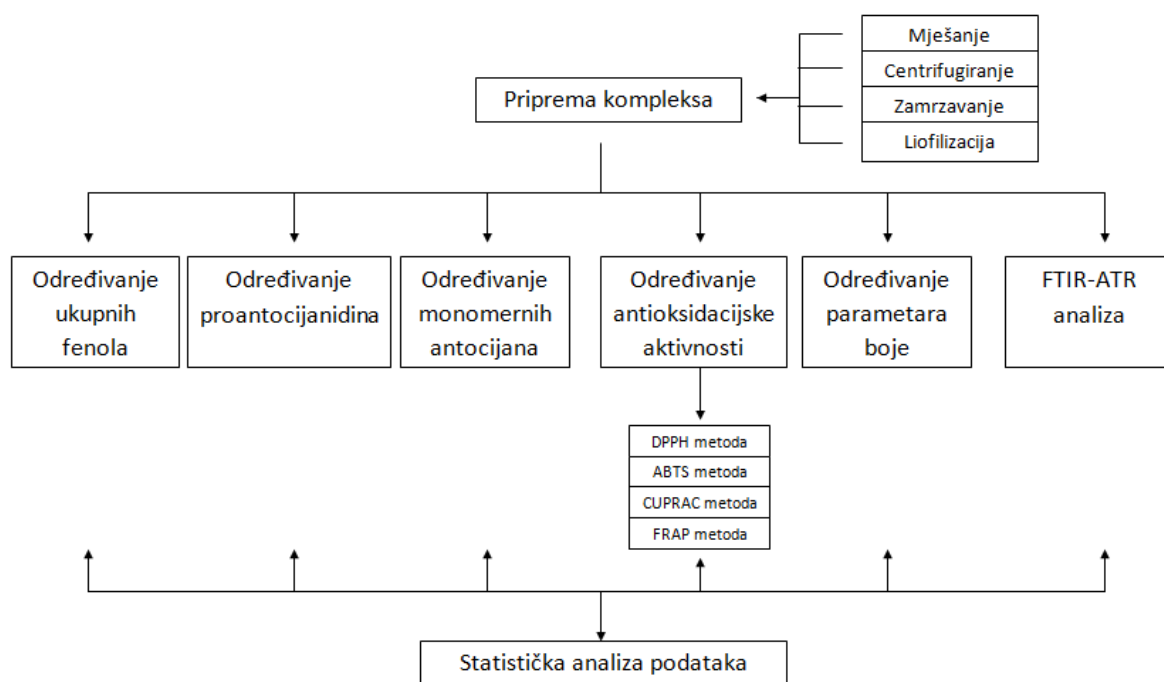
Mješanje
Centrifugiranje
Zamrzavanje
Liofilizacija

Priprema kompleksa

Određivanje ukupnih fenola

Određivanje proantocijanidina

Određivanje monomernih antocijana

Određivanje antioksidacijske aktivnosti

Određivanje parametara boje

FTIR-ATR analiza

DPPH metoda
ABTS metoda
CUPRAC metoda
FRAP metoda

Statistička analiza podataka